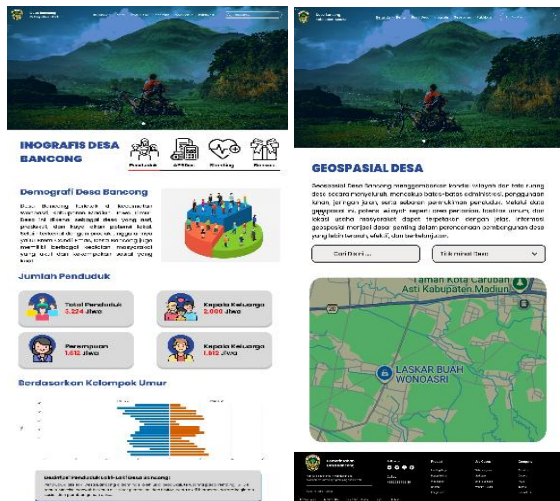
INFOGRAFIS DESA BANCONG

Penduduk APBDes Stunting Bansos

Demografi Desa Bancong

Jumlah Penduduk

Total Penduduk
3.224 Jiwa

Kepala Keluarga
2.000 Jiwa

Perempuan
1.612 Jiwa

Kepala Keluarga
1.612 Jiwa

Berdasarkan Kelompok Umur

GEOSPASIAL DESA

Cari Dusun...

Taman Kota Caruban
Asti Kabupaten Madiun

LASKAR BUAH
WONOASRI

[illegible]